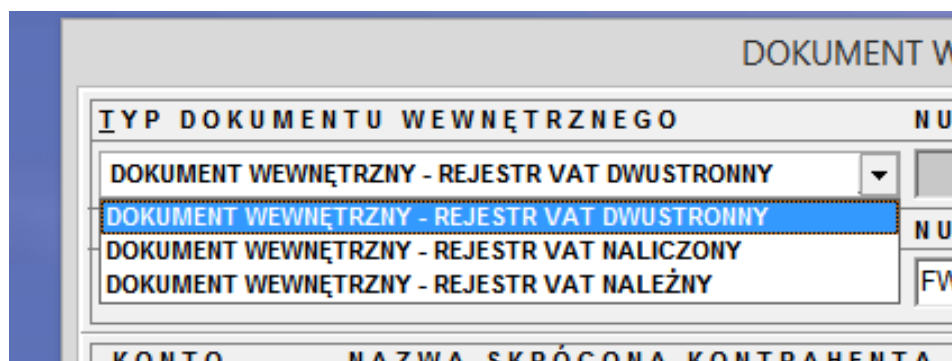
DOKUMENT W

TYP DOKUMENTU WEWNĘTRZNEGO

NU

DOKUMENT WEWNĘTRZNY - REJESTR VAT DWUSTRONNY

DOKUMENT WEWNĘTRZNY - REJESTR VAT DWUSTRONNY
DOKUMENT WEWNĘTRZNY - REJESTR VAT NALICZONY
DOKUMENT WEWNĘTRZNY - REJESTR VAT NALEŻNY

NU

FW

KONTO NAZWA SKRÓCONA KONTRAHENTA